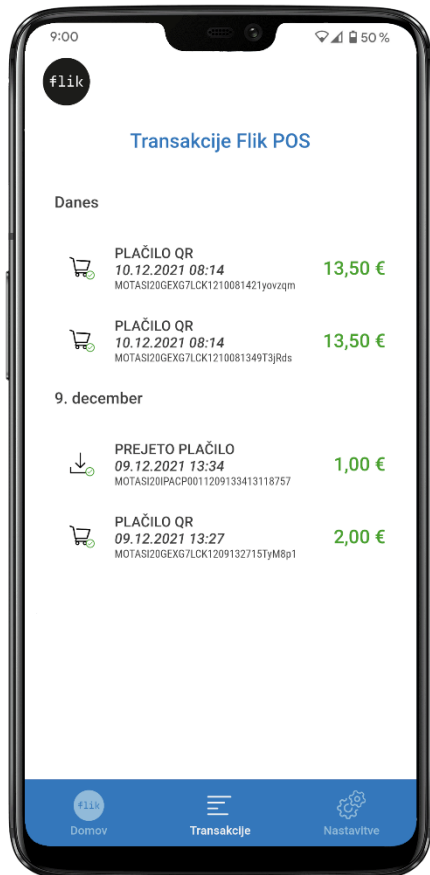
9:00

50 %

flik

Transakcije Flik POS

Danes

PLAČILO QR
10.12.2021 08:14
MOTASI20GEXG7LCK1210081421yovzqm
13,50 €

PLAČILO QR
10.12.2021 08:14
MOTASI20GEXG7LCK1210081349T3jRds
13,50 €

9. december

PREJETO PLAČILO
09.12.2021 13:34
MOTASI20IPACP0011209133413118757
1,00 €

PLAČILO QR
09.12.2021 13:27
MOTASI20GEXG7LCK1209132715TyM8p1
2,00 €

flik
Domov

Transakcije

Nastavitve